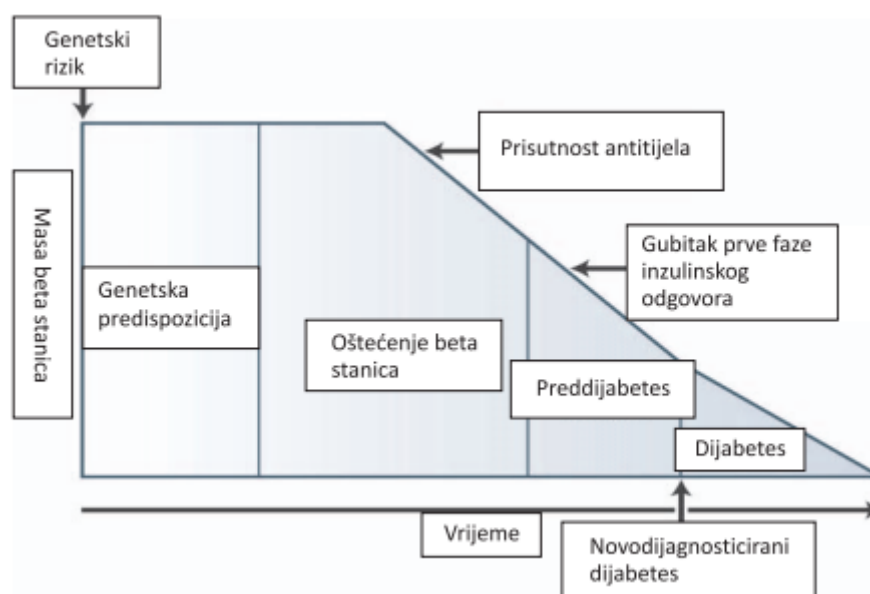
Genetski rizik

Masa beta stanica

Prisutnost antitijela

Gubitak prve faze inzulinskog odgovora

Genetska predispozicija

Oštećenje beta stanica

Preddijabetes

Dijabetes

Vrijeme

Novodijagnosticirani dijabetes